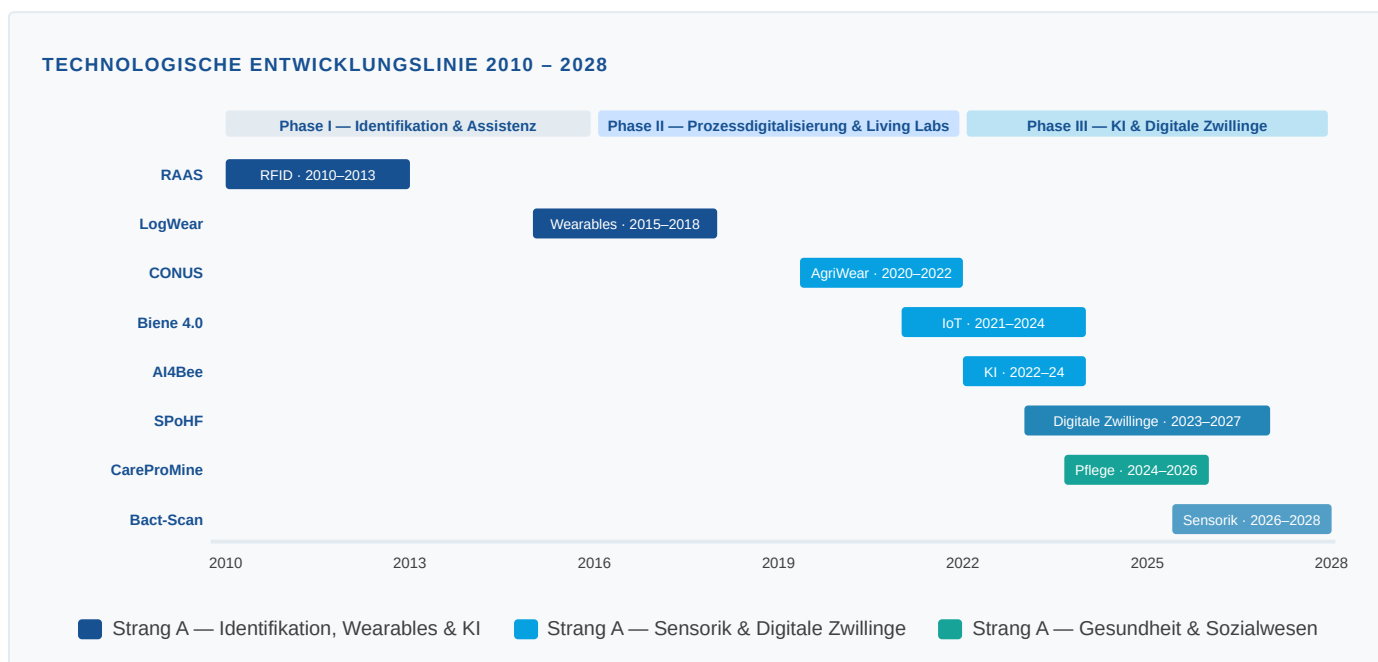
TECHNOLOGISCHE ENTWICKLUNGSLINIE 2010 – 2028

Phase I — Identifikation & Assistenz
Phase II — Prozessdigitalisierung & Living Labs
Phase III — KI & Digitale Zwillinge

RAAS
RFID · 2010–2013
LogWear
Wearables · 2015–2018
CONUS
AgriWear · 2020–2022
Biene 4.0
IoT · 2021–2024
AI4Bee
KI · 2022–24
SPoHF
Digitale Zwillinge · 2023–2027
CareProMine
Pflege · 2024–2026
Bact-Scan
Sensorik · 2026–2028

2010 2013 2016 2019 2022 2025 2028

Strang A — Identifikation, Wearables & KI
Strang A — Sensorik & Digitale Zwillinge
Strang A — Gesundheit & Sozialwesen